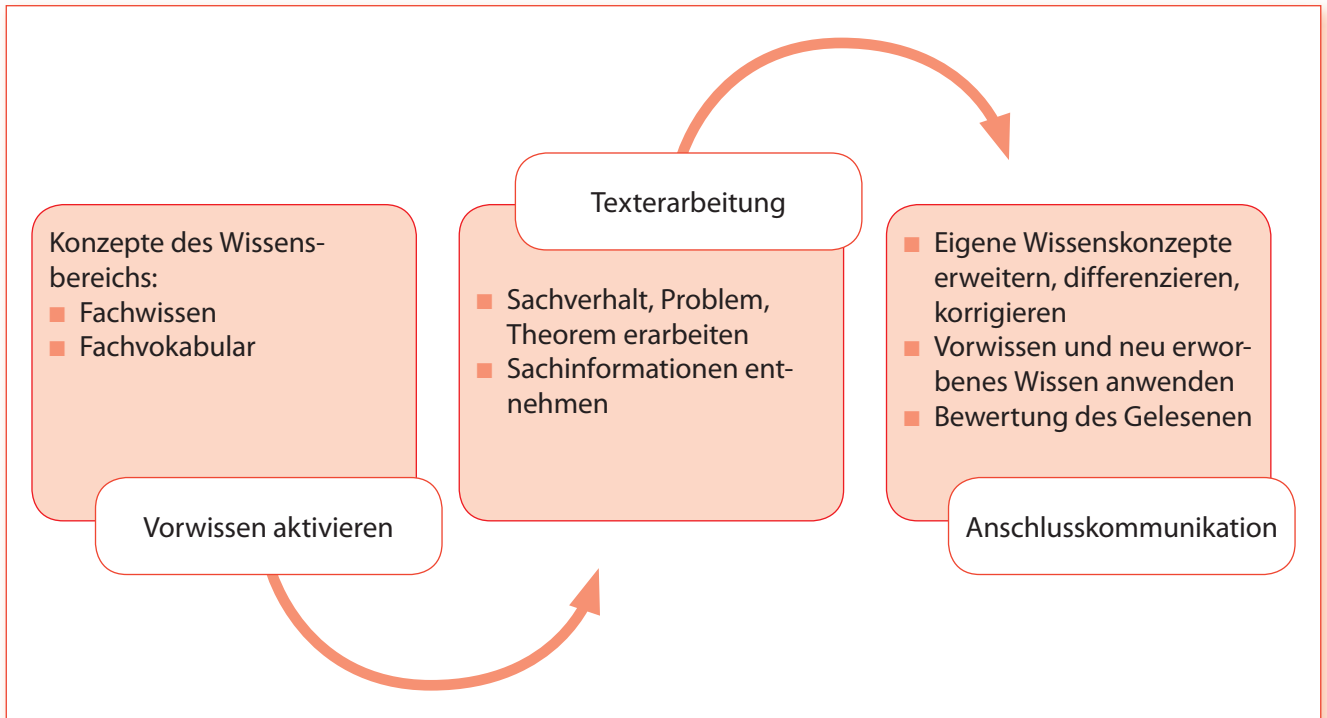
Konzepte des Wissensbereichs:
■ Fachwissen
■ Fachvokabular

Vorwissen aktivieren

Texterarbeitung

■ Sachverhalt, Problem, Theorem erarbeiten
■ Sachinformationen entnehmen

■ Eigene Wissenskonzepte erweitern, differenzieren, korrigieren
■ Vorwissen und neu erworbenes Wissen anwenden
■ Bewertung des Gelesenen

Anschlusskommunikation